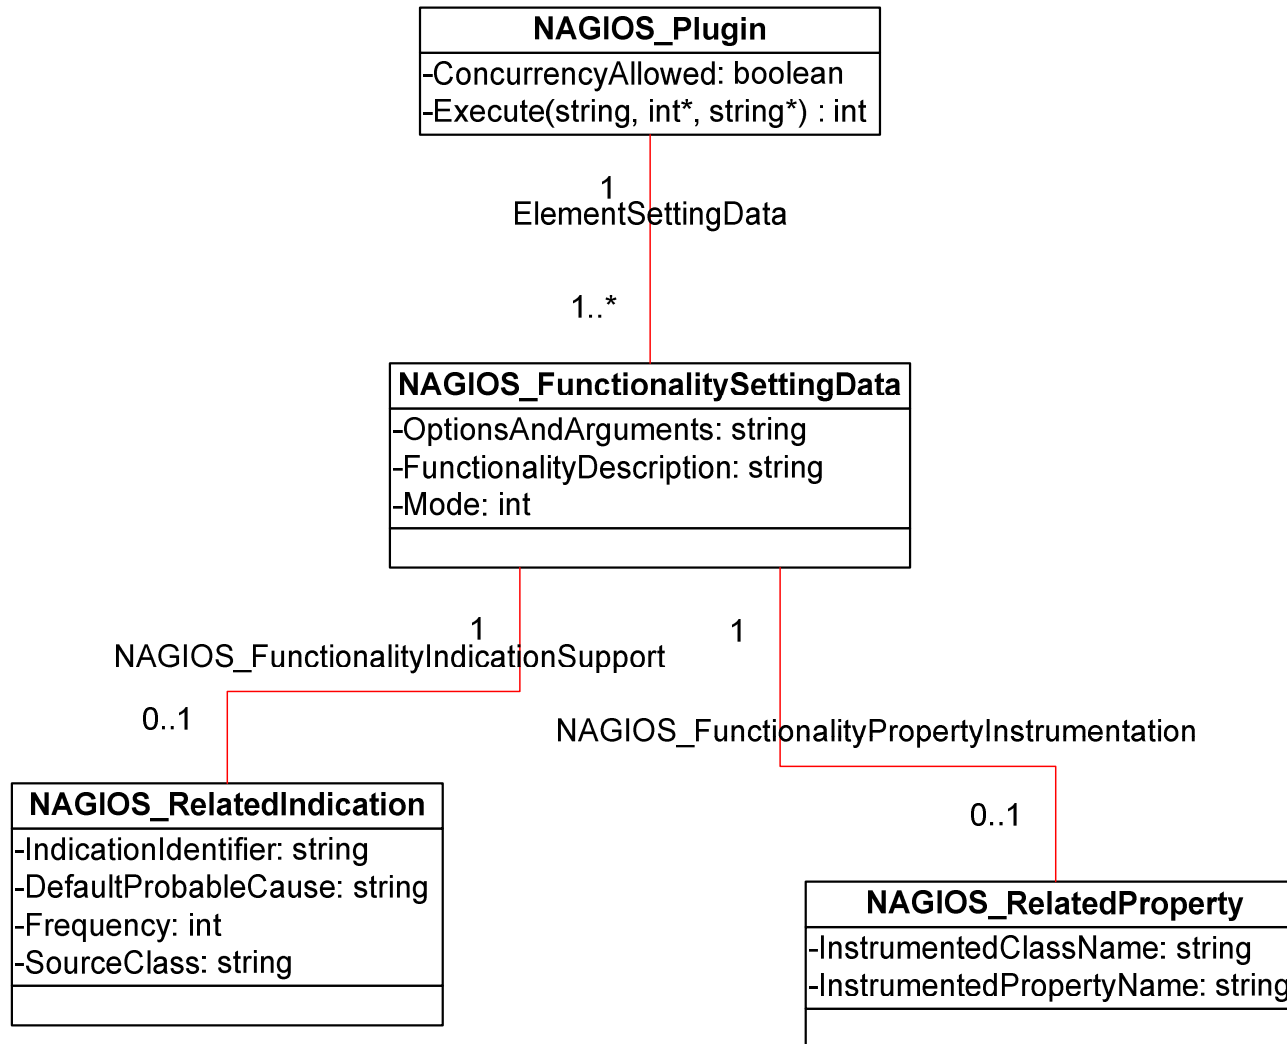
NAGIOS_Plugin
-ConcurrencyAllowed: boolean
-Execute(string, int*, string*) : int

1
ElementSettingData
1..*

NAGIOS_FunctionalitySettingData
-OptionsAndArguments: string
-FunctionalityDescription: string
-Mode: int

1
NAGIOS_FunctionalityIndicationSupport
0..1

1
NAGIOS_FunctionalityPropertyInstrumentation
0..1

NAGIOS_RelatedIndication
-IndicationIdentifier: string
-DefaultProbableCause: string
-Frequency: int
-SourceClass: string

NAGIOS_RelatedProperty
-InstrumentedClassName: string
-InstrumentedPropertyName: string